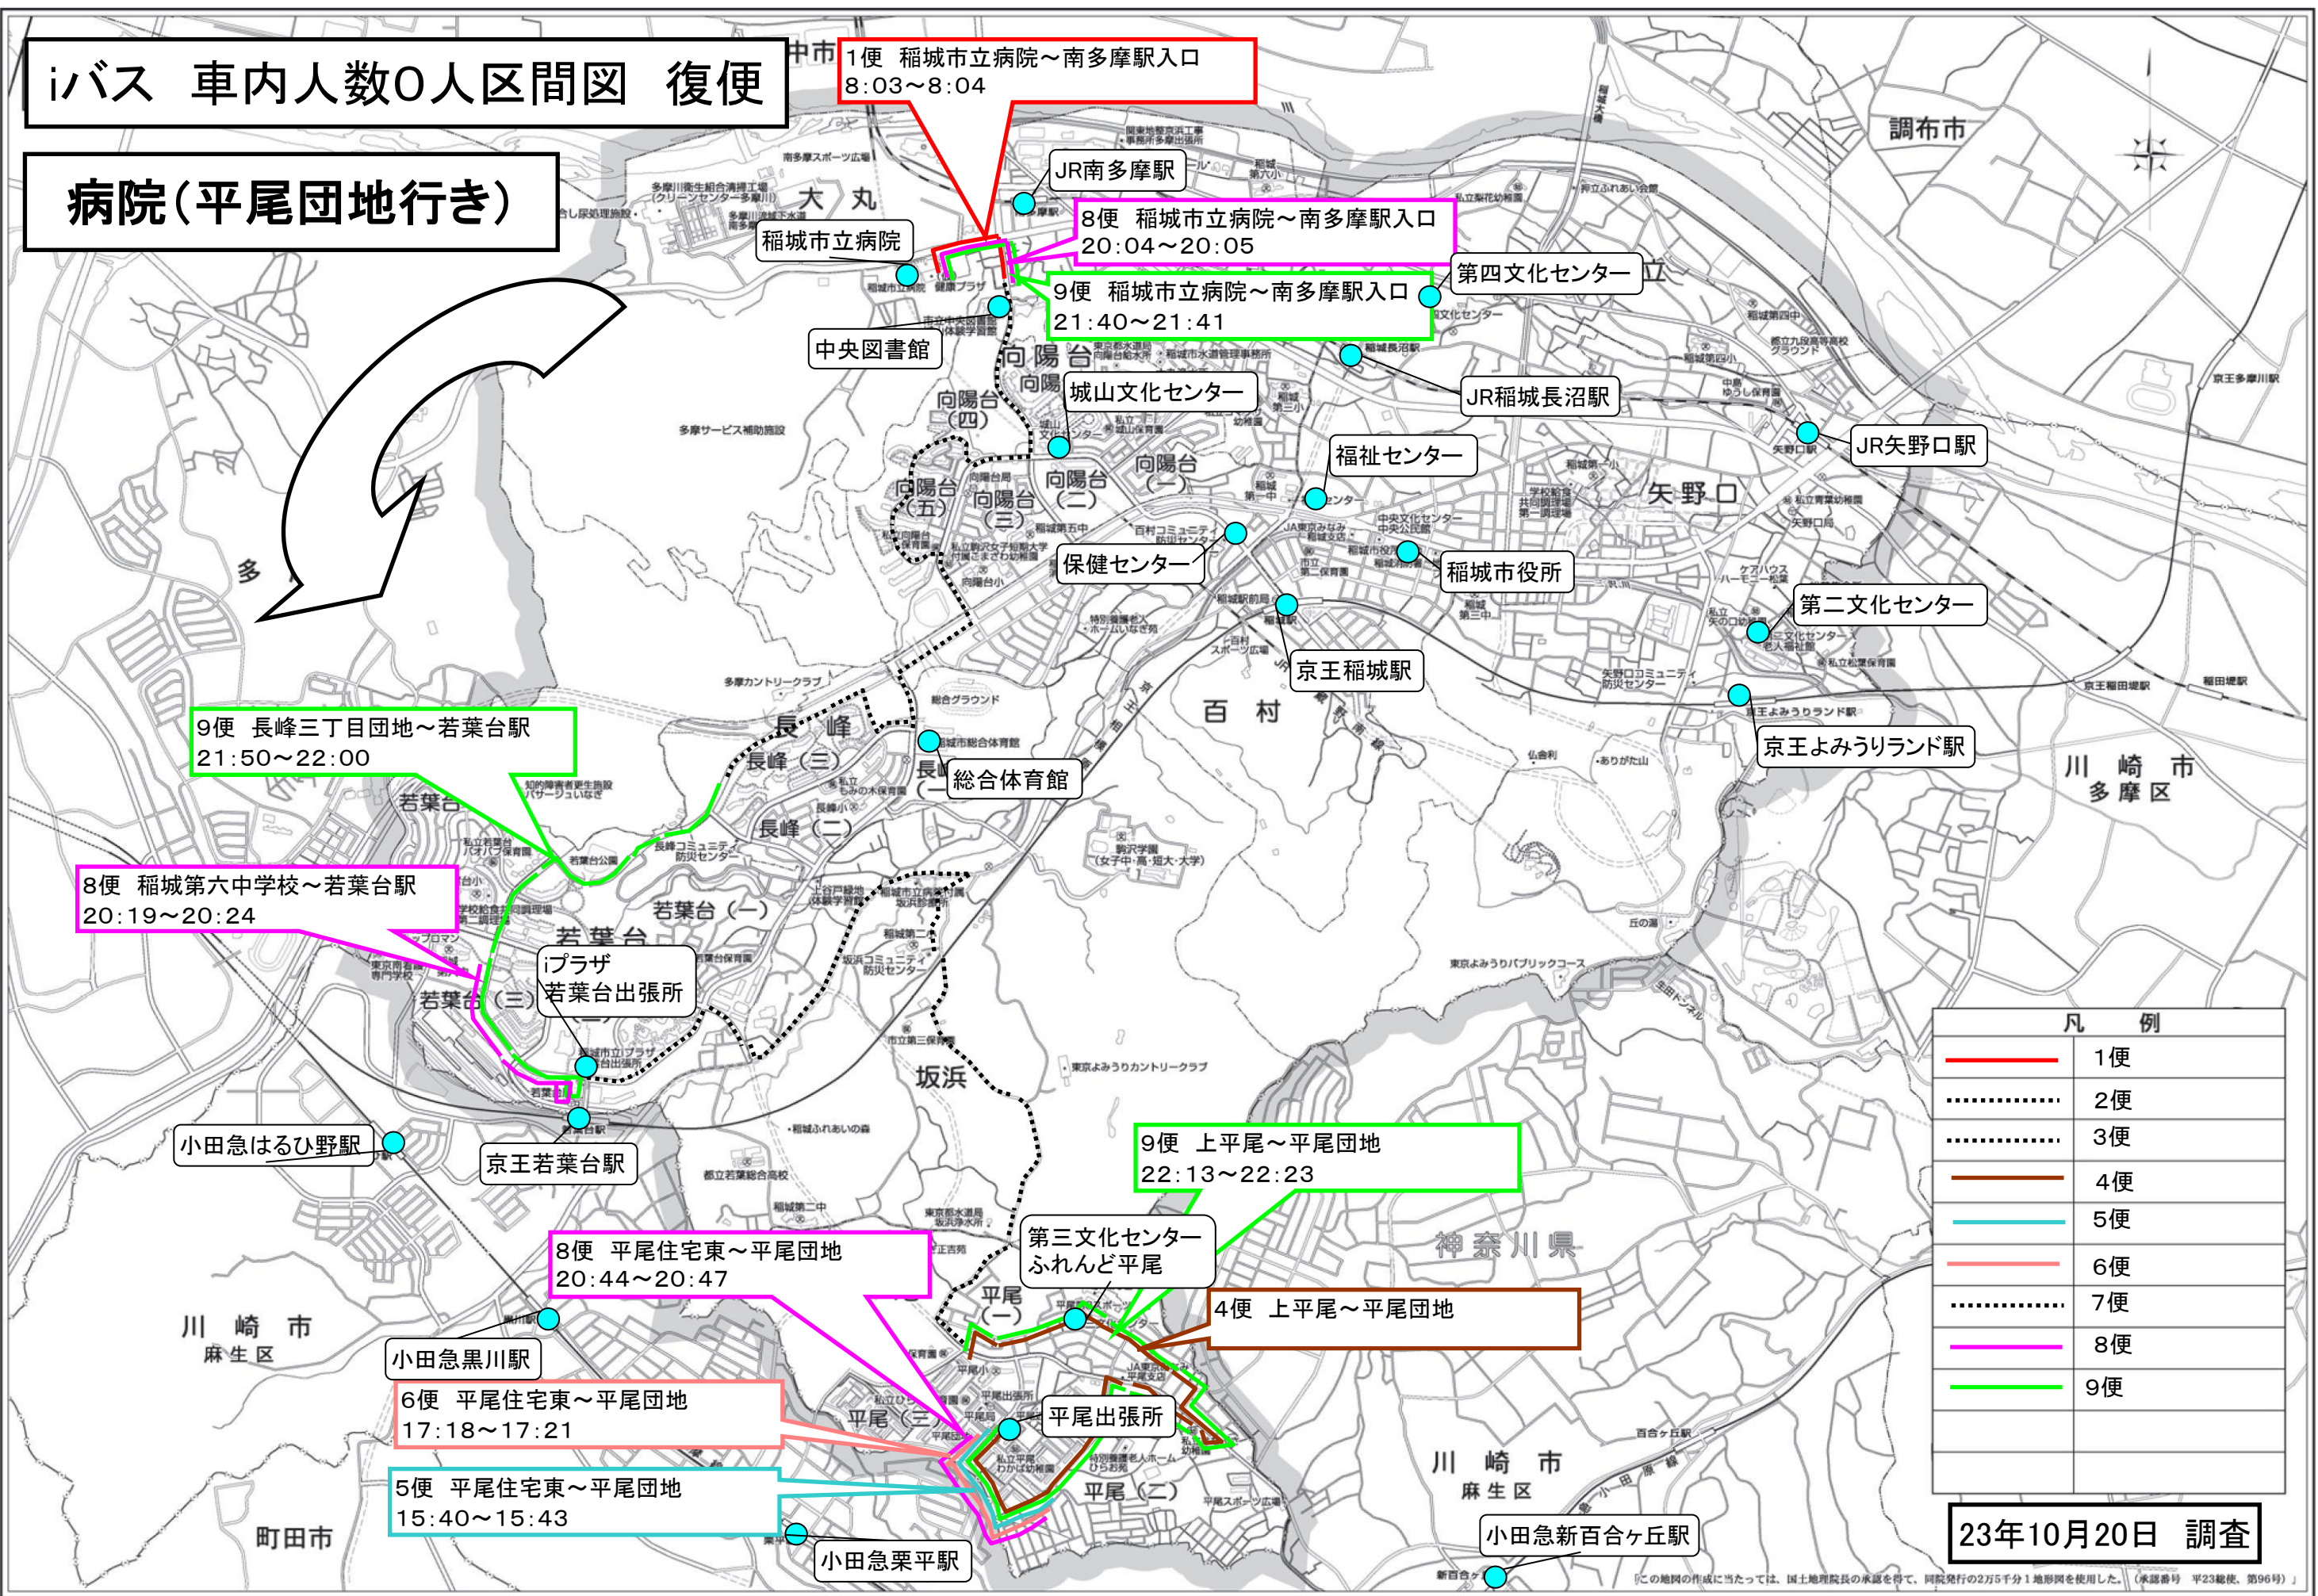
iバス　車内人数0人区間図　復便

病院（平尾団地行き）

1便　稲城市立病院～南多摩駅入口
8:03～8:04

JR南多摩駅

8便　稲城市立病院～南多摩駅入口
20:04～20:05

稲城市立病院

9便　稲城市立病院～南多摩駅入口
21:40～21:41

第四文化センター

中央図書館

城山文化センター

JR稲城長沼駅

JR矢野口駅

福祉センター

保健センター

稲城市役所

第二文化センター

京王稲城駅

京王よみうりランド駅

総合体育館

9便　長峰三丁目団地～若葉台駅
21:50～22:00

8便　稲城第六中学校～若葉台駅
20:19～20:24

iプラザ
若葉台出張所

小田急はるひ野駅

京王若葉台駅

9便　上平尾～平尾団地
22:13～22:23

第三文化センター
ふれんど平尾

8便　平尾住宅東～平尾団地
20:44～20:47

4便　上平尾～平尾団地

小田急黒川駅

6便　平尾住宅東～平尾団地
17:18～17:21

平尾出張所

5便　平尾住宅東～平尾団地
15:40～15:43

小田急栗平駅

小田急新百合ヶ丘駅

大丸　向陽台　矢野口　百村　長峰　若葉台　坂浜　平尾　調布市　川崎市　多摩区　川崎市　麻生区　町田市　神奈川県

| 凡　例 | |
|---|---|
| | 1便 |
| | 2便 |
| | 3便 |
| | 4便 |
| | 5便 |
| | 6便 |
| | 7便 |
| | 8便 |
| | 9便 |

23年10月20日　調査